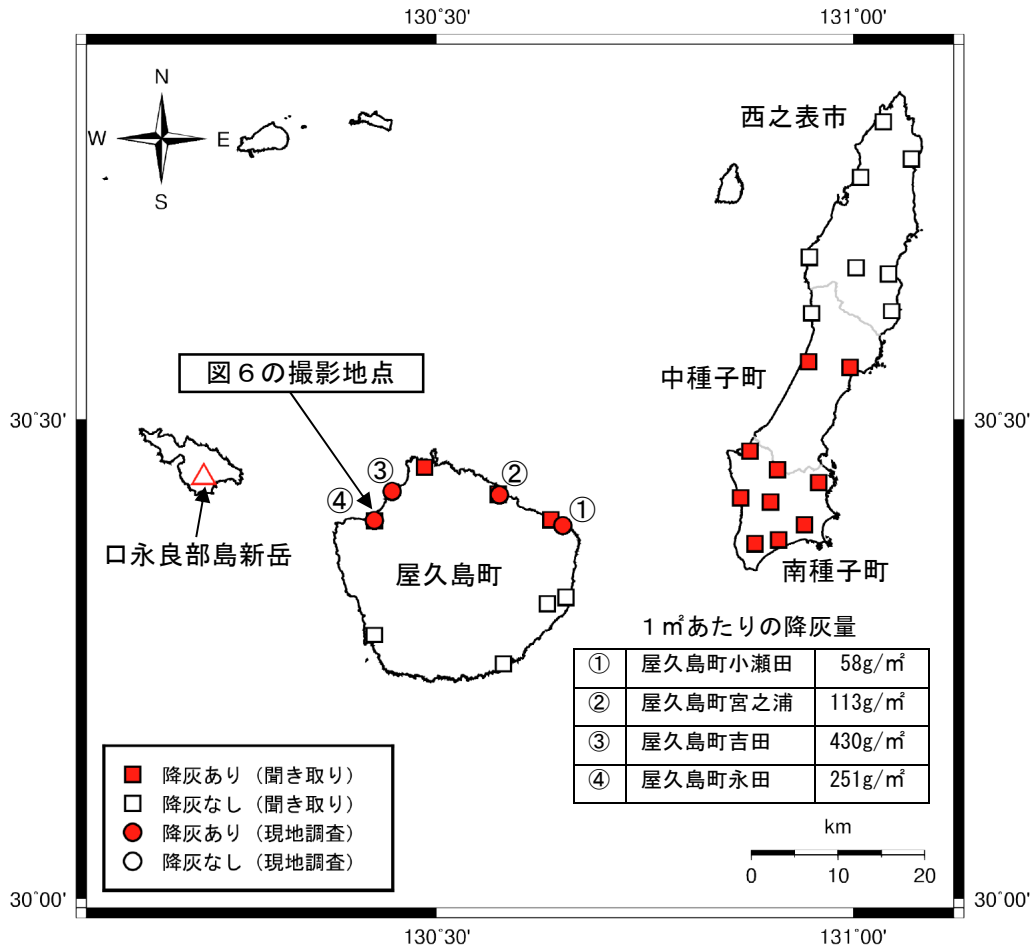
130°30'

131°00'

N
W E
S

西之表市

中種子町

南種子町

図６の撮影地点

30°30'

30°30'

③ ②
④ ①

口永良部島新岳

屋久島町

１㎡あたりの降灰量

| ① | 屋久島町小瀬田 | 58g/㎡ |
|---|---|---|
| ② | 屋久島町宮之浦 | 113g/㎡ |
| ③ | 屋久島町吉田 | 430g/㎡ |
| ④ | 屋久島町永田 | 251g/㎡ |

降灰あり（聞き取り）
降灰なし（聞き取り）
降灰あり（現地調査）
降灰なし（現地調査）

km
0 10 20

30°00'

30°00'

130°30'

131°00'